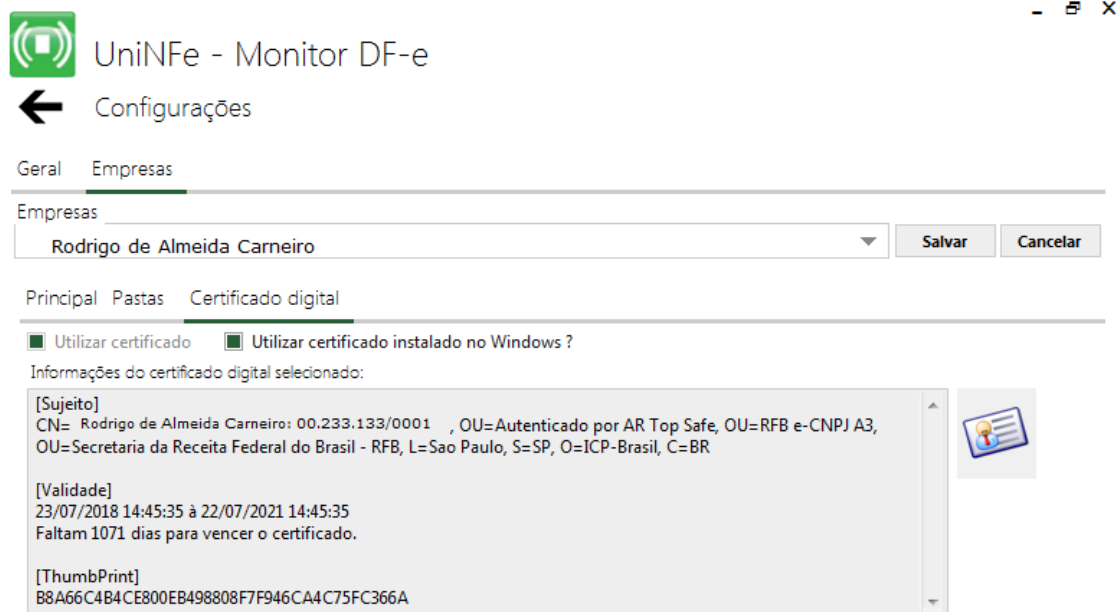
UniNFe - Monitor DF-e

Configurações

Geral Empresas

Empresas

Rodrigo de Almeida Carneiro

Salvar Cancelar

Principal Pastas Certificado digital

Utilizar certificado Utilizar certificado instalado no Windows ?

Informações do certificado digital selecionado:

[Sujeito]
CN= Rodrigo de Almeida Carneiro: 00.233.133/0001 , OU=Autenticado por AR Top Safe, OU=RFB e-CNPJ A3, OU=Secretaria da Receita Federal do Brasil - RFB, L=Sao Paulo, S=SP, O=ICP-Brasil, C=BR

[Validade]
23/07/2018 14:45:35 à 22/07/2021 14:45:35
Faltam 1071 dias para vencer o certificado.

[ThumbPrint]
B8A66C4B4CE800EB498808F7F946CA4C75FC366A